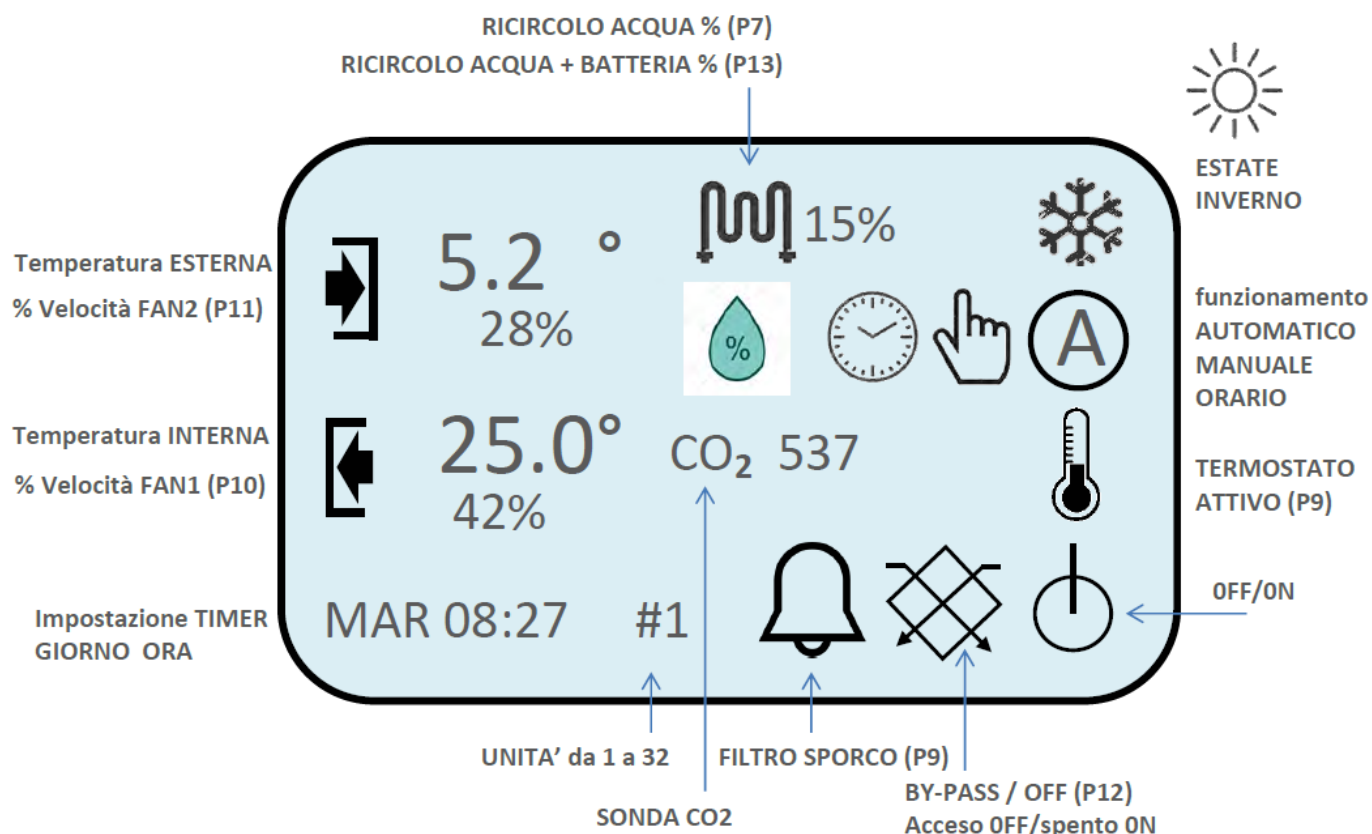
RICIRCOLO ACQUA % (P7)
RICIRCOLO ACQUA + BATTERIA % (P13)

ESTATE
INVERNO

15%

Temperatura ESTERNA
% Velocità FAN2 (P11)

5.2 °
28%

%

funzionamento
AUTOMATICO
MANUALE
ORARIO

A

Temperatura INTERNA
% Velocità FAN1 (P10)

25.0°
42%

$CO_2$ 537

TERMOSTATO
ATTIVO (P9)

0FF/0N

Impostazione TIMER
GIORNO ORA

MAR 08:27

#1

UNITA' da 1 a 32

FILTRO SPORCO (P9)

BY-PASS / OFF (P12)
Acceso 0FF/spento 0N

SONDA CO2